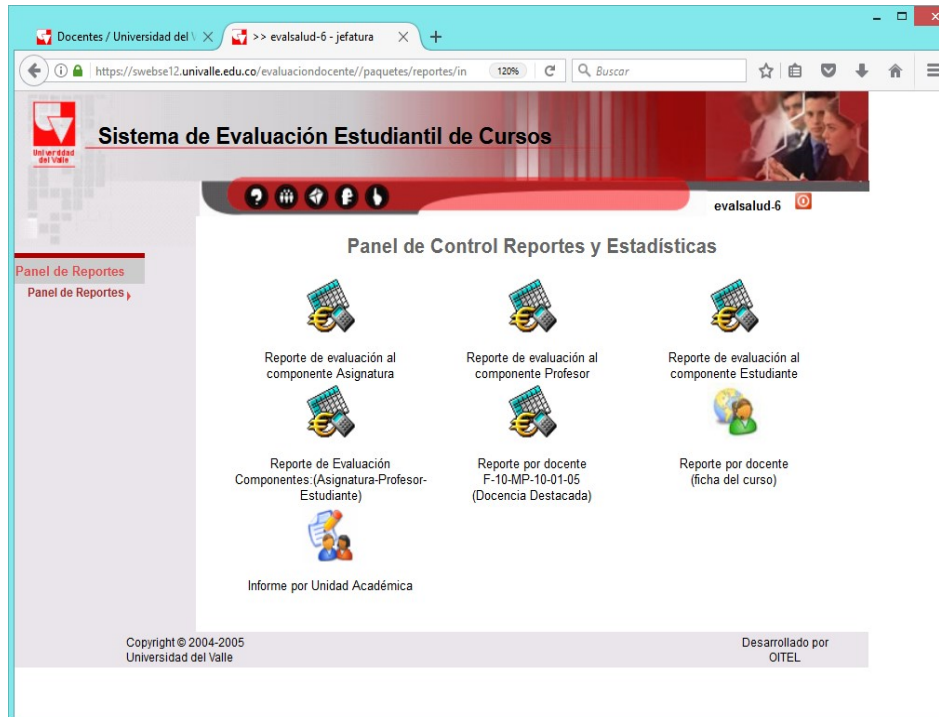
Docentes / Universidad del \
>> evalsalud-6 - jefatura
https://swebse12.univalle.edu.co/evaluaciondocente//paquetes/reportes/in
120%
Buscar

Universidad del Valle

Sistema de Evaluación Estudiantil de Cursos

evalsalud-6

Panel de Control Reportes y Estadísticas

Panel de Reportes
Panel de Reportes

Reporte de evaluación al componente Asignatura

Reporte de evaluación al componente Profesor

Reporte de evaluación al componente Estudiante

Reporte de Evaluación Componentes:(Asignatura-Profesor-Estudiante)

Reporte por docente F-10-MP-10-01-05 (Docencia Destacada)

Reporte por docente (ficha del curso)

Informe por Unidad Académica

Copyright © 2004-2005
Universidad del Valle

Desarrollado por
OITEL